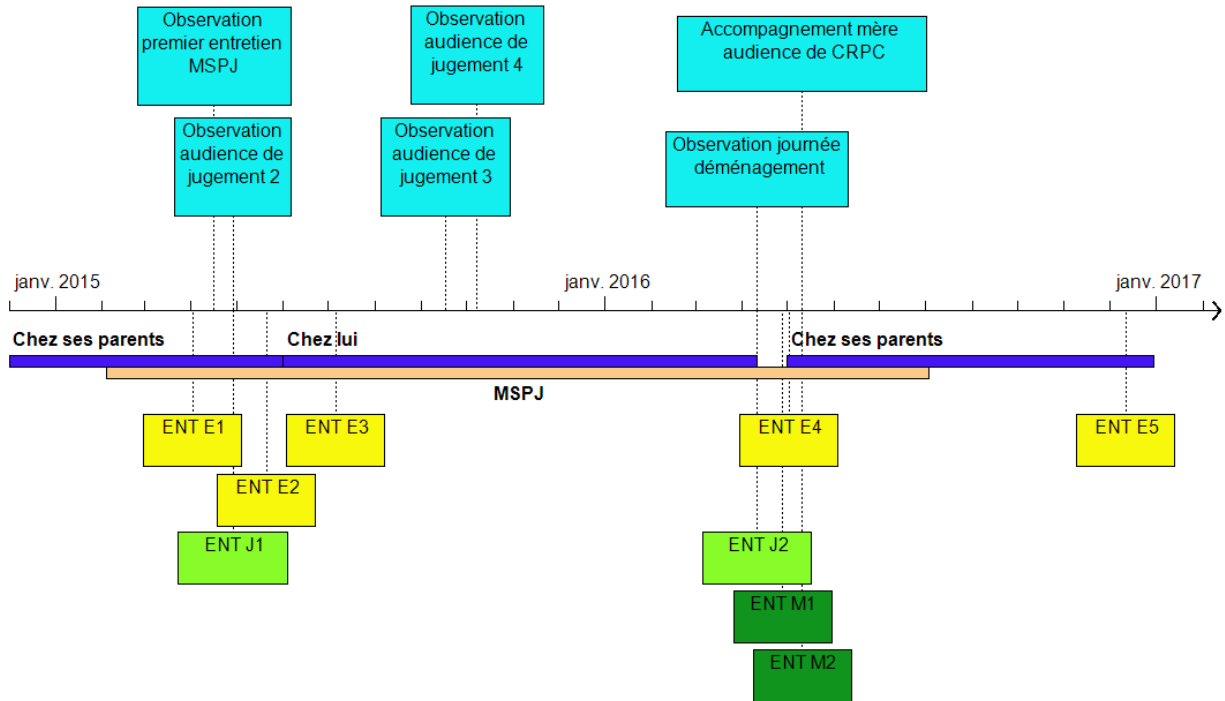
Observation premier entretien MSPJ

Observation audience de jugement 4

Accompagnement mère audience de CRPC

Observation audience de jugement 2

Observation audience de jugement 3

Observation journée déménagement

janv. 2015

janv. 2016

janv. 2017

Chez ses parents

Chez lui

Chez ses parents

MSPJ

ENT E1

ENT E3

ENT E4

ENT E5

ENT E2

ENT J1

ENT J2

ENT M1

ENT M2